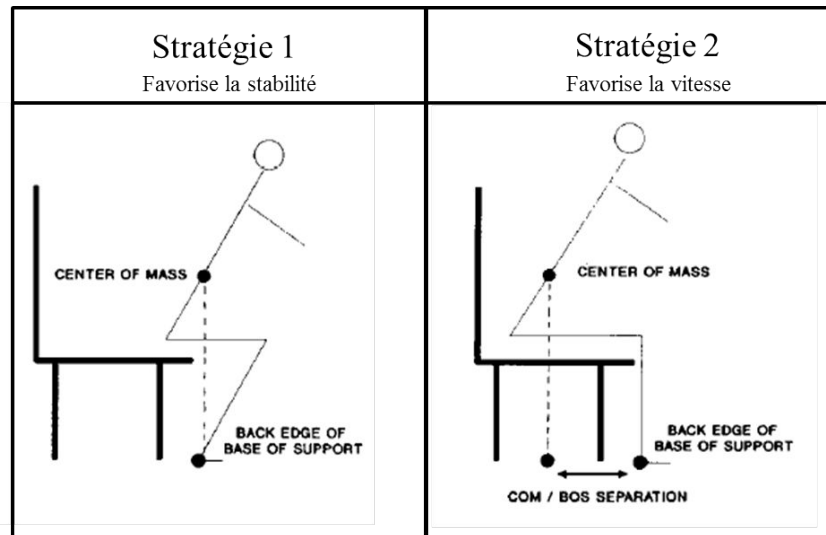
| Stratégie 1<br>Favorise la stabilité | Stratégie 2<br>Favorise la vitesse |
|---|---|
| CENTER OF MASS<br>BACK EDGE OF BASE OF SUPPORT | CENTER OF MASS<br>BACK EDGE OF BASE OF SUPPORT<br>COM / BOS SEPARATION |